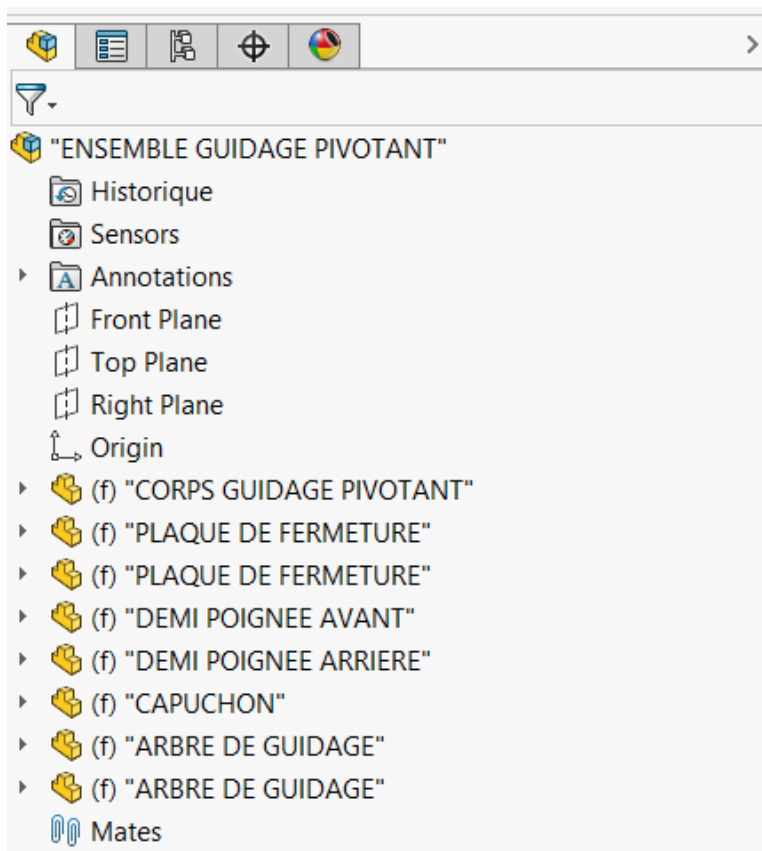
"ENSEMBLE GUIDAGE PIVOTANT"
Historique
Sensors
Annotations
Front Plane
Top Plane
Right Plane
Origin
(f) "CORPS GUIDAGE PIVOTANT"
(f) "PLAQUE DE FERMETURE"
(f) "PLAQUE DE FERMETURE"
(f) "DEMI POIGNEE AVANT"
(f) "DEMI POIGNEE ARRIERE"
(f) "CAPUCHON"
(f) "ARBRE DE GUIDAGE"
(f) "ARBRE DE GUIDAGE"
Mates